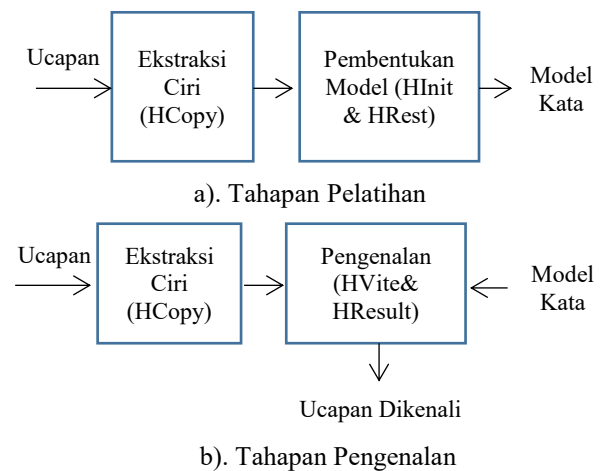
Ucapan

Ekstraksi Ciri (HCopy)

Pembentukan Model (HInit & HRest)

Model Kata

a). Tahapan Pelatihan

Ucapan

Ekstraksi Ciri (HCopy)

Pengenalan (HVite& HResult)

Model Kata

Ucapan Dikenali

b). Tahapan Pengenalan